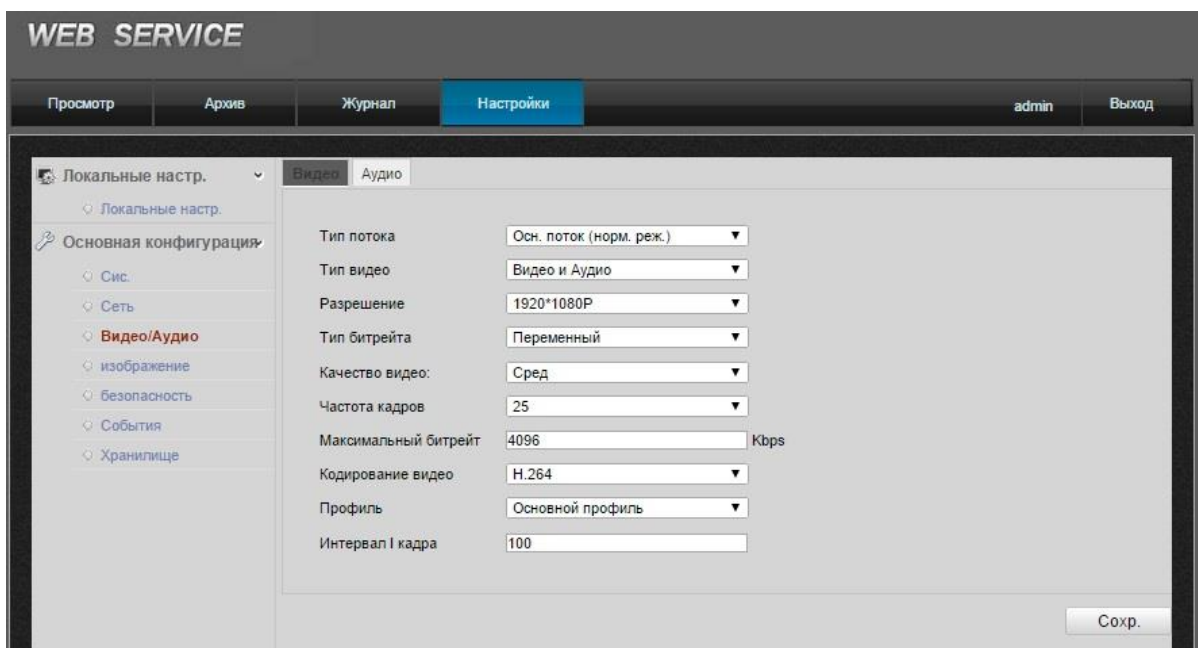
WEB SERVICE

Просмотр Архив Журнал Настройки admin Выход

Локальные настр.
Локальные настр.
Основная конфигурация
Сис.
Сеть
Видео/Аудио
изображение
безопасность
События
Хранилище

Видео Аудио

| | |
|---|---|
| Тип потока | Осн. поток (норм. реж.) |
| Тип видео | Видео и Аудио |
| Разрешение | 1920*1080P |
| Тип битрейта | Переменный |
| Качество видео: | Сред |
| Частота кадров | 25 |
| Максимальный битрейт | 4096 Kbps |
| Кодирование видео | H.264 |
| Профиль | Основной профиль |
| Интервал I кадра | 100 |

Сохр.